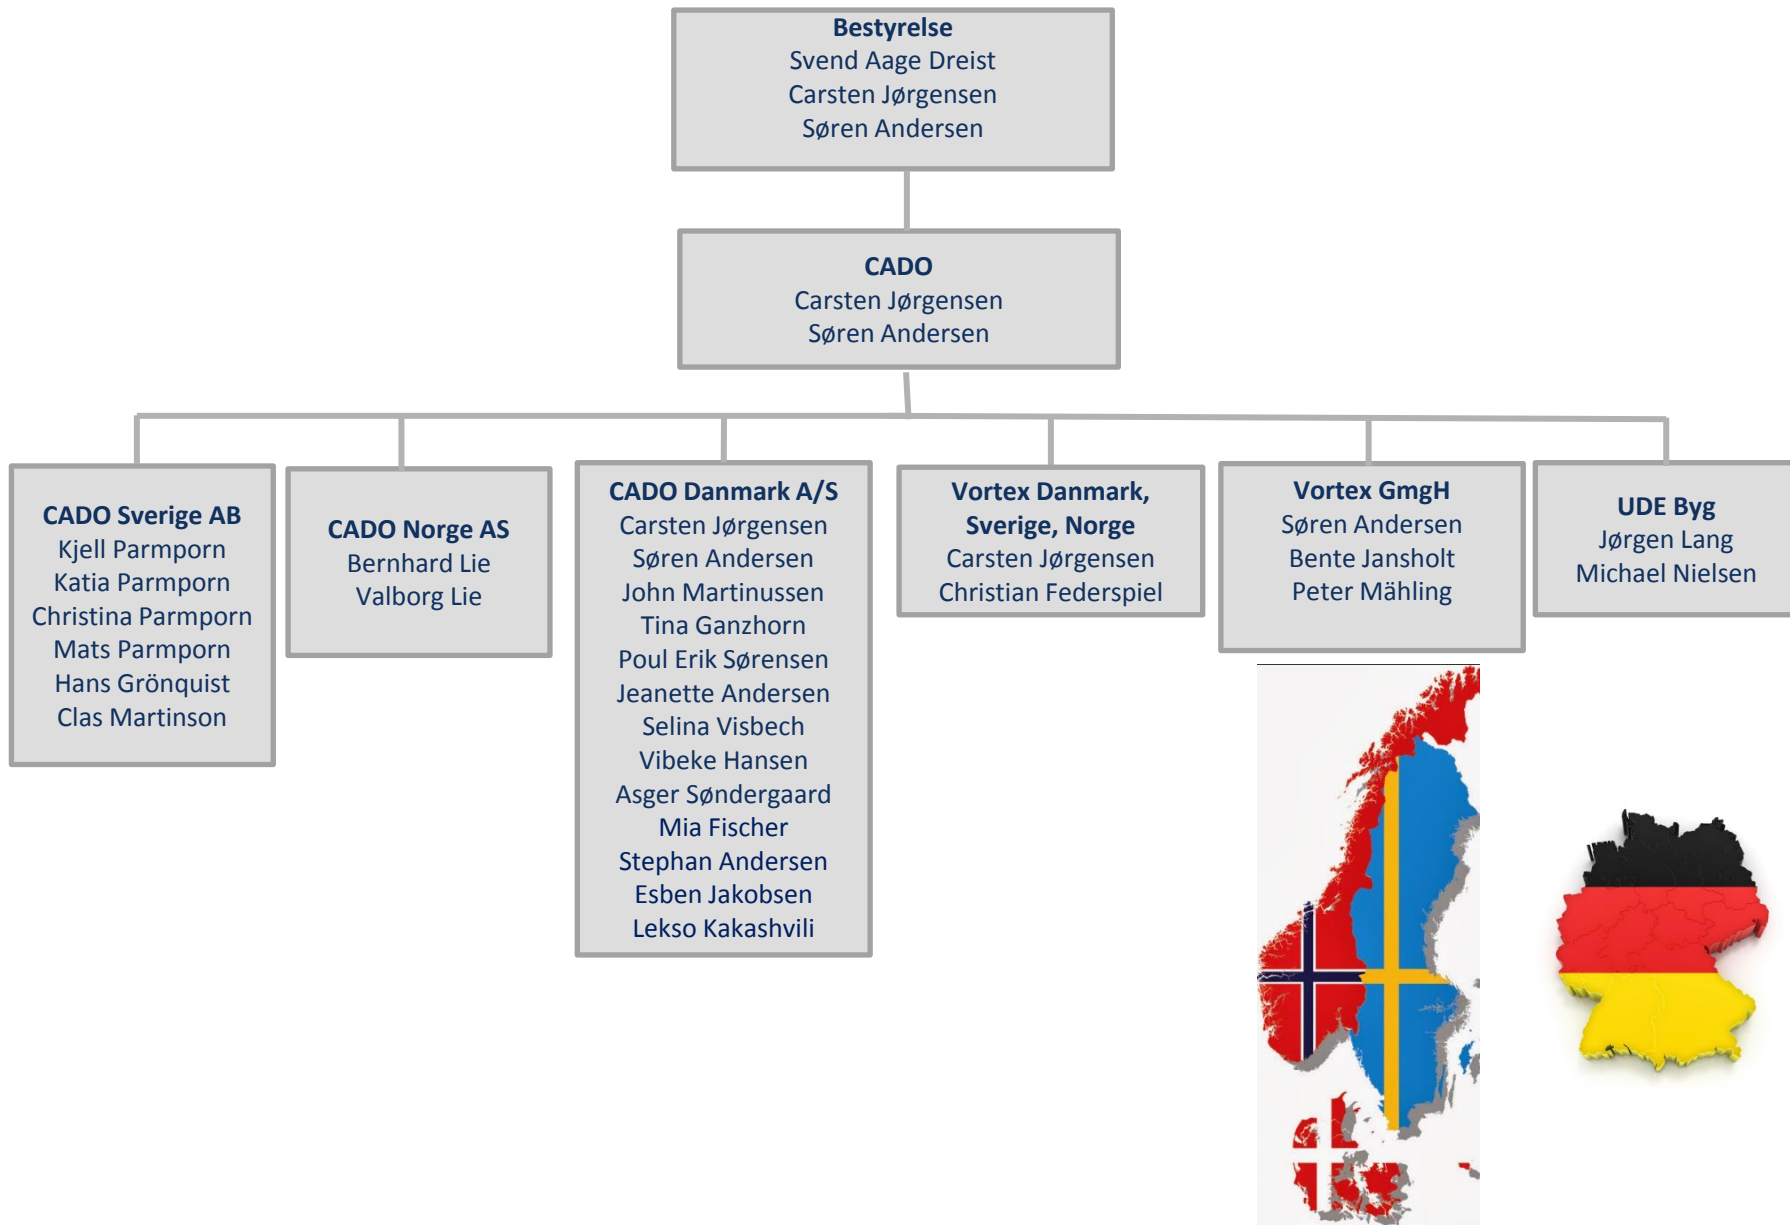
**Bestyrelse**
Svend Aage Dreist
Carsten Jørgensen
Søren Andersen

**CADO**
Carsten Jørgensen
Søren Andersen

**CADO Sverige AB**
Kjell Parmporn
Katia Parmporn
Christina Parmporn
Mats Parmporn
Hans Grönquist
Clas Martinson

**CADO Norge AS**
Bernhard Lie
Valborg Lie

**CADO Danmark A/S**
Carsten Jørgensen
Søren Andersen
John Martinussen
Tina Ganzhorn
Poul Erik Sørensen
Jeanette Andersen
Selina Visbech
Vibeke Hansen
Asger Søndergaard
Mia Fischer
Stephan Andersen
Esben Jakobsen
Lekso Kakashvili

**Vortex Danmark, Sverige, Norge**
Carsten Jørgensen
Christian Federspiel

**Vortex GmgH**
Søren Andersen
Bente Jansholt
Peter Mähling

**UDE Byg**
Jørgen Lang
Michael Nielsen